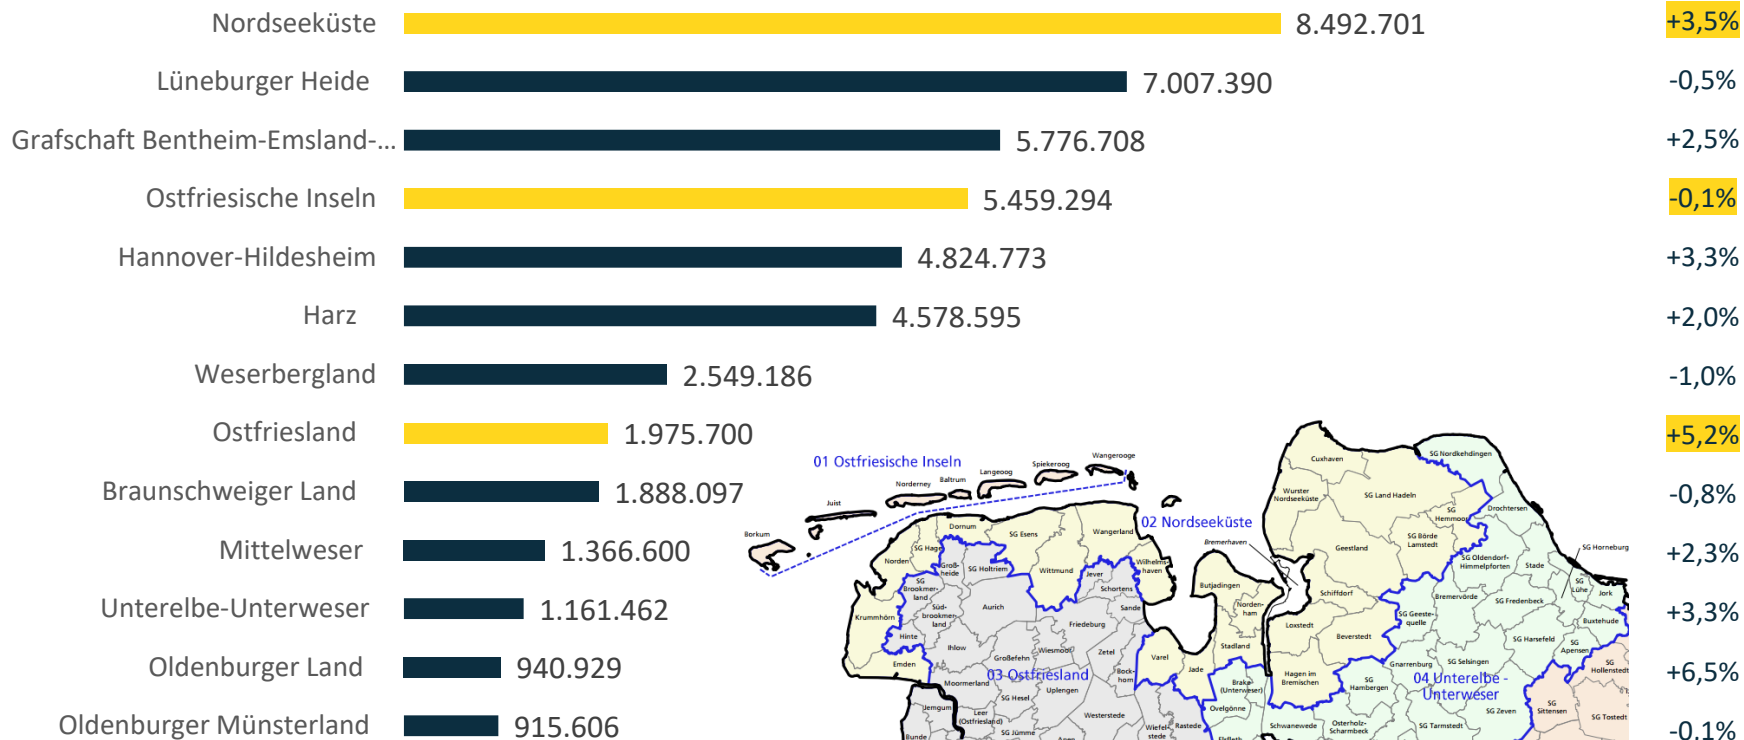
| Nordseeküste | 8.492.701 | +3,5% |
|---|---|---|
| Lüneburger Heide | 7.007.390 | -0,5% |
| Grafschaft Bentheim-Emsland-... | 5.776.708 | +2,5% |
| Ostfriesische Inseln | 5.459.294 | -0,1% |
| Hannover-Hildesheim | 4.824.773 | +3,3% |
| Harz | 4.578.595 | +2,0% |
| Weserbergland | 2.549.186 | -1,0% |
| Ostfriesland | 1.975.700 | +5,2% |
| Braunschweiger Land | 1.888.097 | -0,8% |
| Mittelweser | 1.366.600 | +2,3% |
| Unterelbe-Unterweser | 1.161.462 | +3,3% |
| Oldenburger Land | 940.929 | +6,5% |
| Oldenburger Münsterland | 915.606 | -0,1% |

01 Ostfriesische Inseln
02 Nordseeküste
03 Ostfriesland
04 Unterelbe - Unterweser

Borkum, Juist, Norderney, Baltrum, Langeoog, Spiekeroog, Wangerooge, Cuxhaven, SG Nordkehdingen, Wurster Nordseeküste, SG Land Hadeln, SG Hemmoor, Drochtersen, SG Börde Lamstedt, Geestland, Bremerhaven, SG Oldendorf-Himmelpforten, SG Horneburg, Stade, SG Lühe, Jork, Dornum, SG Esens, Wangerland, SG Hage, Norden, Großheide, SG Holtriem, Wittmund, Jever, Wilhelmshaven, Schortens, Butjadingen, Schiffdorf, Bremervörde, SG Fredenbeck, Buxtehude, SG Brookmerland, Südbrookmerland, Aurich, Sande, Nordenham, SG Geestequelle, Loxstedt, Beverstedt, SG Harsefeld, SG Apensen, Krummhörn, Hinte, Friedeburg, Ihlow, Wiesmoor, Zetel, Varel, Stadland, SG Hollenstedt, Emden, Großefehn, Bockhorn, Jade, Hagen im Bremischen, Gnarrenburg, SG Selsingen, SG Hambergen, Moormerland, Uplengen, Brake (Unterweser), SG Sittensen, SG Tostedt, Jemgum, SG Hesel, Leer (Ostfriesland), Westerstede, Ovelgönne, SG Zeven, Bunde, SG Jümme, Apen, Wiefelstede, Rastede, Elsfleth, Schwanewede, Osterholz-Scharmbeck, SG Tarmstedt